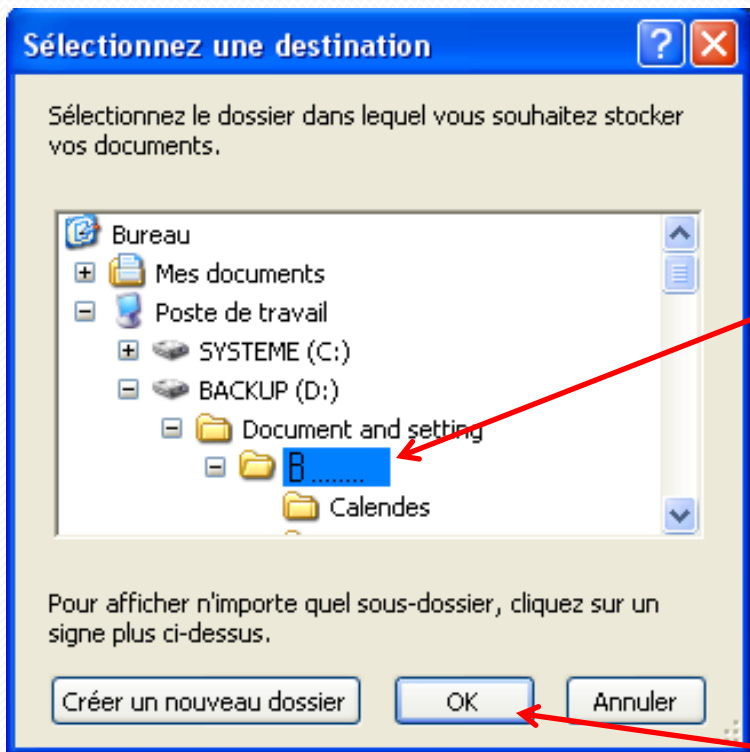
Sélectionnez une destination

Sélectionnez le dossier dans lequel vous souhaitez stocker vos documents.

Bureau
Mes documents
Poste de travail
SYSTEME (C:)
BACKUP (D:)
Document and setting
B........
Calendes

Pour afficher n'importe quel sous-dossier, cliquez sur un signe plus ci-dessus.

Créer un nouveau dossier
OK
Annuler